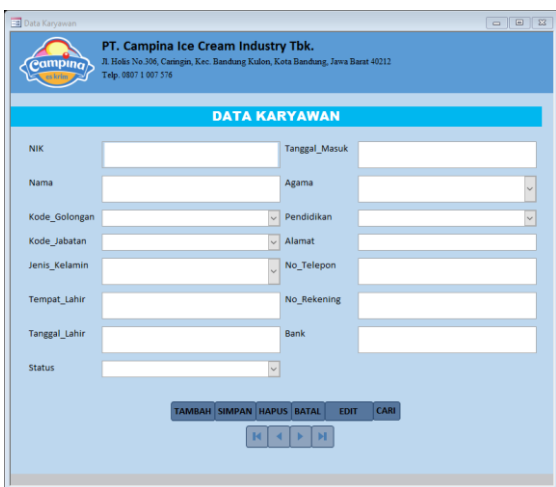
Data Karyawan

Campina es krim

PT. Campina Ice Cream Industry Tbk.
Jl. Holis No.306, Caringin, Kec. Bandung Kulon, Kota Bandung, Jawa Barat 40212
Telp. 0807 1 007 576

DATA KARYAWAN

NIK
Tanggal_Masuk
Nama
Agama
Kode_Golongan
Pendidikan
Kode_Jabatan
Alamat
Jenis_Kelamin
No_Telepon
Tempat_Lahir
No_Rekening
Tanggal_Lahir
Bank
Status

TAMBAH SIMPAN HAPUS BATAL EDIT CARI